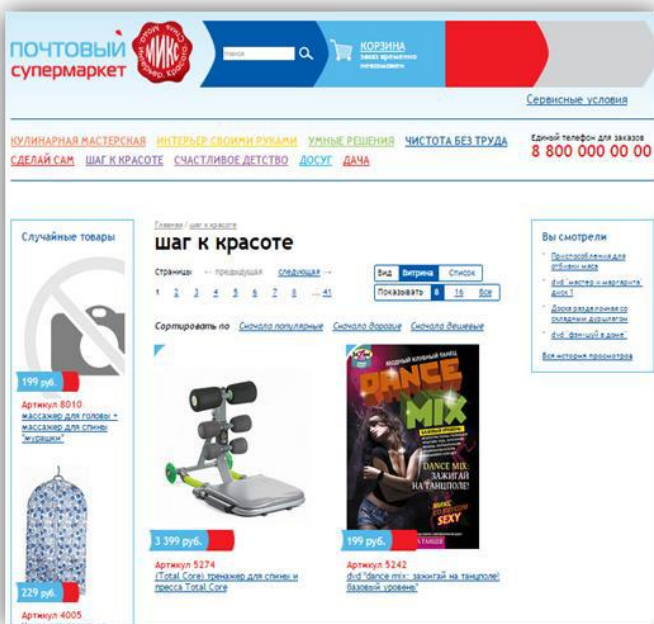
ПОЧТОВЫЙ супермаркет

МИКС

поиск

КОРЗИНА
заказ временно невозможен

Сервисные условия

КУЛИНАРНАЯ МАСТЕРСКАЯ ИНТЕРЬЕР СВОИМИ РУКАМИ УМНЫЕ РЕШЕНИЯ ЧИСТОТА БЕЗ ТРУДА
СДЕЛАЙ САМ ШАГ К КРАСОТЕ СЧАСТЛИВОЕ ДЕТСТВО ДОСУГ ДАЧА

Единый телефон для заказов
8 800 000 00 00

Случайные товары

199 руб.
Артикул 8010
массажер для головы + массажер для спины "мурашки"

229 руб.
Артикул 4005

Главная / шаг к красоте
шаг к красоте

Страницы ← предыдущая следующая →
1 2 3 4 5 6 7 8 ... 41

Вид Витрина Список
Показывать 8 16 Все

Сортировать по Сначала популярные Сначала дорогие Сначала дешевые

3 399 руб.
Артикул 5274
(Total Core) тренажер для спины и пресса Total Core

МОДНЫЙ КЛУБНЫЙ ТАНЕЦ
DANCE MIX
DANCE MIX: ЗАЖИГАЙ НА ТАНЦПОЛЕ!
SEXY

199 руб.
Артикул 5242
dvd "dance mix: зажигай на танцполе! базовый уровень"

Вы смотрели
Приспособления для отбивки мяса
dvd "мастер и маргарита" диск 1
Доска разделочная со складными ручками
dvd "фанщуй в доме"
Вся история просмотров